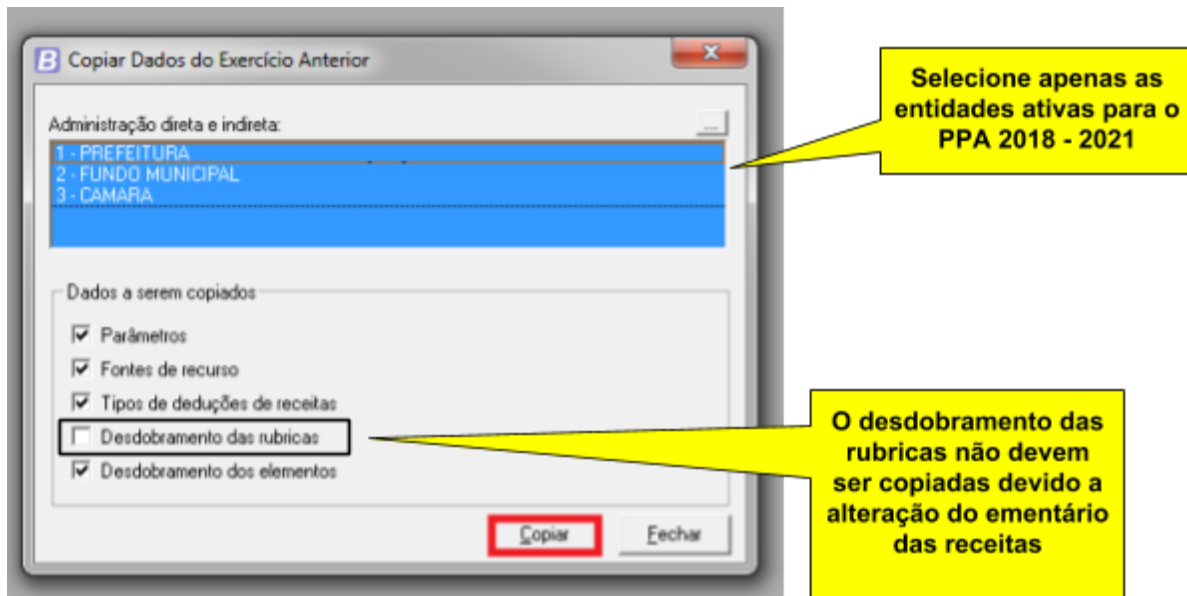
Copiar Dados do Exercício Anterior

Administração direta e indireta:

...

1 - PREFEITURA
2 - FUNDO MUNICIPAL
3 - CAMARA

Dados a serem copiados

Parâmetros
Fontes de recurso
Tipos de deduções de receitas
Desdobramento das rubricas
Desdobramento dos elementos

Copiar

Fechar

Selecione apenas as entidades ativas para o PPA 2018 - 2021

O desdobramento das rubricas não devem ser copiadas devido a alteração do ementário das receitas